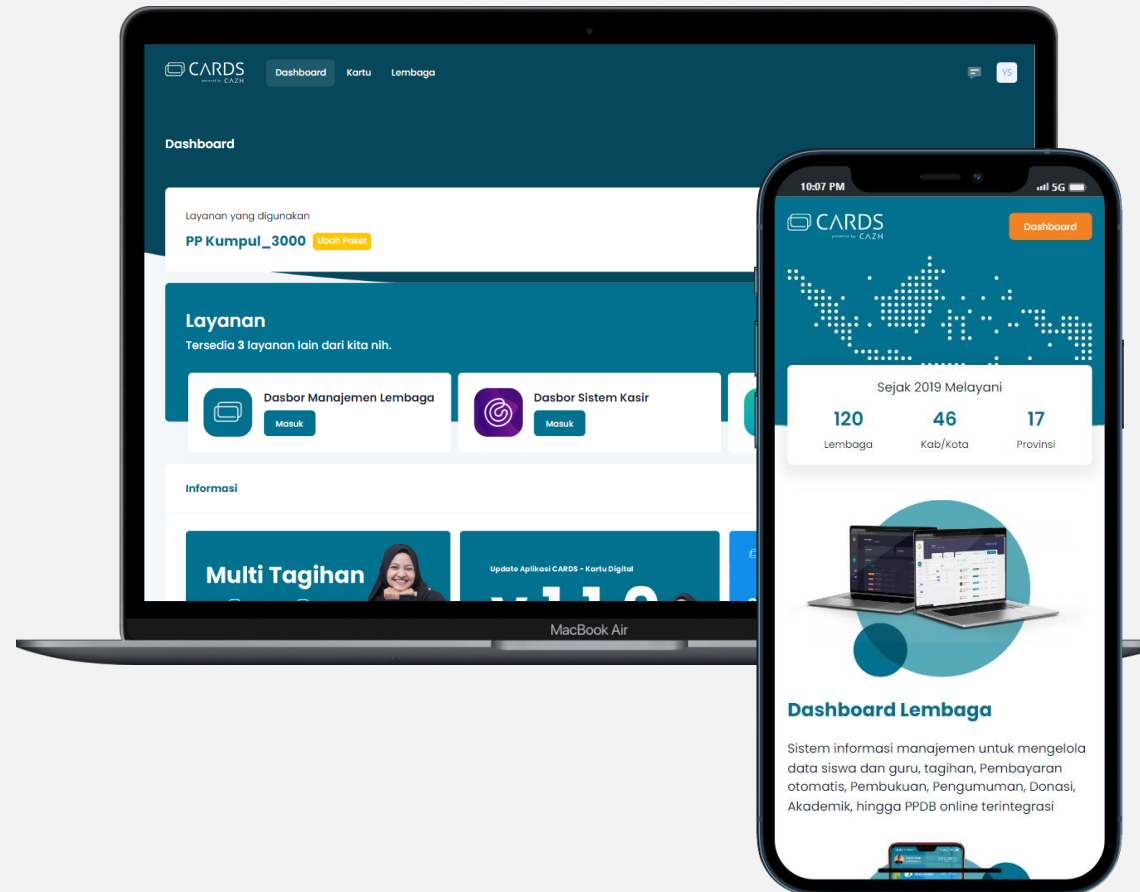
CARDS
powered by CAZH

Dashboard Kartu Lembaga

YS

Dashboard

Layanan yang digunakan

PP Kumpul_3000 Ubah Paket

Layanan

Tersedia 3 layanan lain dari kita nih.

Dasbor Manajemen Lembaga
Masuk

Dasbor Sistem Kasir
Masuk

Informasi

Multi Tagihan

Update Aplikasi CARDS - Kartu Digital

MacBook Air

10:07 PM 5G

CARDS
powered by CAZH

Dashboard

Sejak 2019 Melayani

| 120 | 46 | 17 |
|---|---|---|
| Lembaga | Kab/Kota | Provinsi |

Dashboard Lembaga

Sistem informasi manajemen untuk mengelola data siswa dan guru, tagihan, Pembayaran otomatis, Pembukuan, Pengumuman, Donasi, Akademik, hingga PPDB online terintegrasi